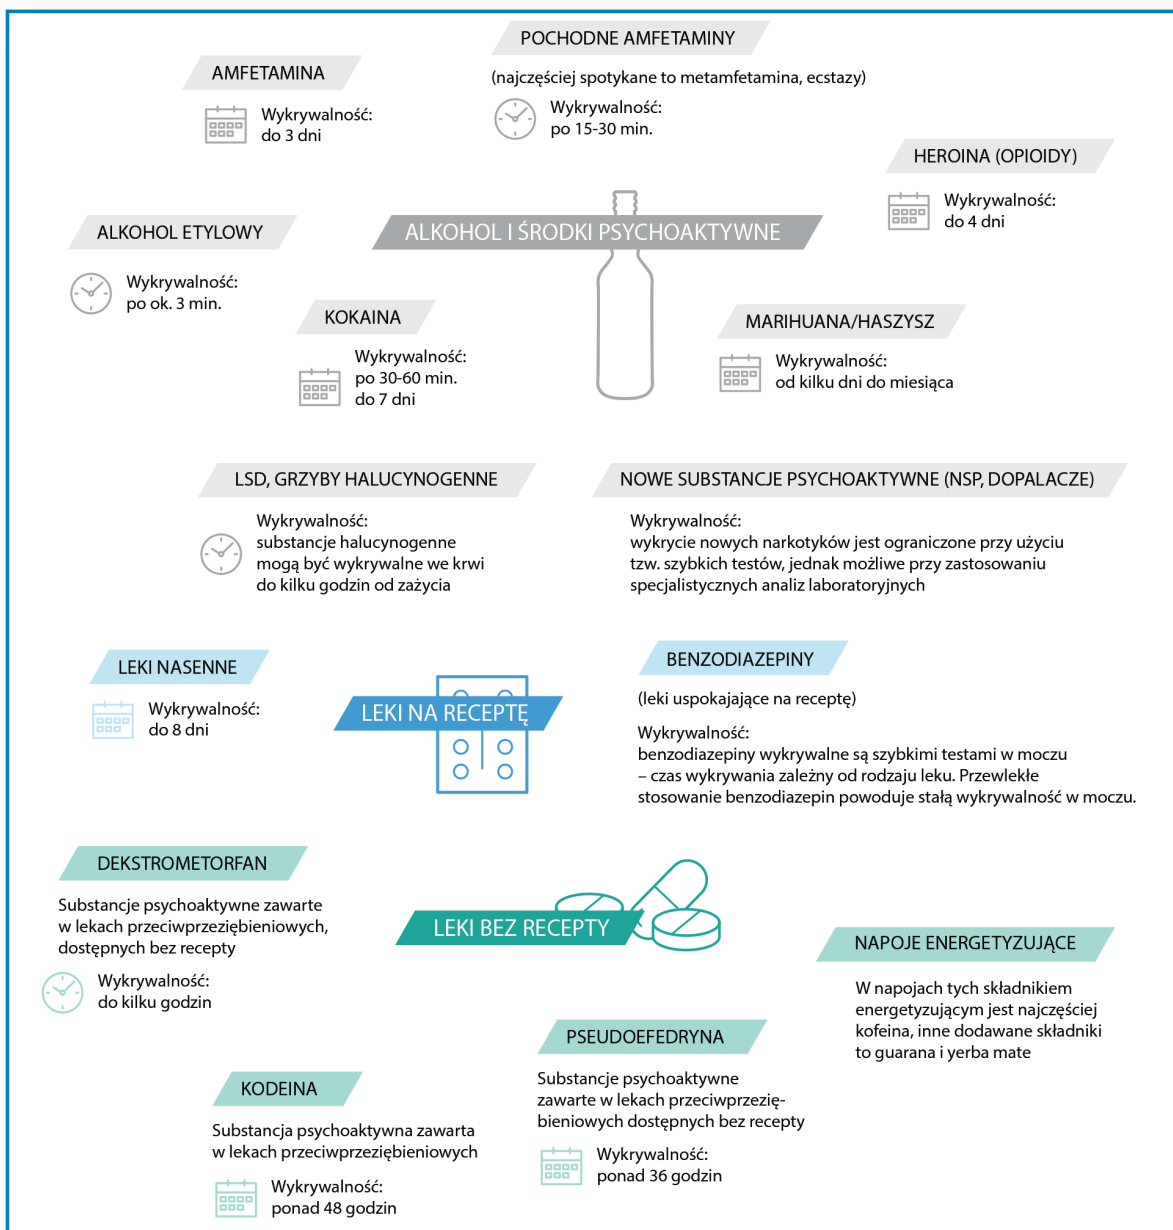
POCHODNE AMFETAMINY

(najczęściej spotykane to metamfetamina, ecstazy)

Wykrywalność:
po 15-30 min.

AMFETAMINA

Wykrywalność:
do 3 dni

HEROINA (OPIOIDY)

Wykrywalność:
do 4 dni

ALKOHOL ETYLOWY

Wykrywalność:
po ok. 3 min.

ALKOHOL I ŚRODKI PSYCHOAKTYWNE

KOKAINA

Wykrywalność:
po 30-60 min.
do 7 dni

MARIHUANA/HASZYSZ

Wykrywalność:
od kilku dni do miesiąca

LSD, GRZYBY HALUCYNOGENNE

Wykrywalność:
substancje halucynogenne mogą być wykrywalne we krwi do kilku godzin od zażycia

NOWE SUBSTANCJE PSYCHOAKTYWNE (NSP, DOPALACZE)

Wykrywalność:
wykrycie nowych narkotyków jest ograniczone przy użyciu tzw. szybkich testów, jednak możliwe przy zastosowaniu specjalistycznych analiz laboratoryjnych

LEKI NASENNE

Wykrywalność:
do 8 dni

LEKI NA RECEPTĘ

BENZODIAZEPINY

(leki uspokajające na receptę)

Wykrywalność:
benzodiazepiny wykrywalne są szybkimi testami w moczu – czas wykrywania zależny od rodzaju leku. Przewlekłe stosowanie benzodiazepin powoduje stałą wykrywalność w moczu.

DEKSTROMETORFAN

Substancje psychoaktywne zawarte w lekach przeciwprzeziębieniowych, dostępnych bez recepty

Wykrywalność:
do kilku godzin

LEKI BEZ RECEPTY

NAPOJE ENERGETYZUJĄCE

W napojach tych składnikiem energetyzującym jest najczęściej kofeina, inne dodawane składniki to guarana i yerba mate

PSEUDOEFEDRYNA

Substancje psychoaktywne zawarte w lekach przeciwprzeziębieniowych dostępnych bez recepty

Wykrywalność:
ponad 36 godzin

KODEINA

Substancja psychoaktywna zawarta w lekach przeciwprzeziębieniowych

Wykrywalność:
ponad 48 godzin